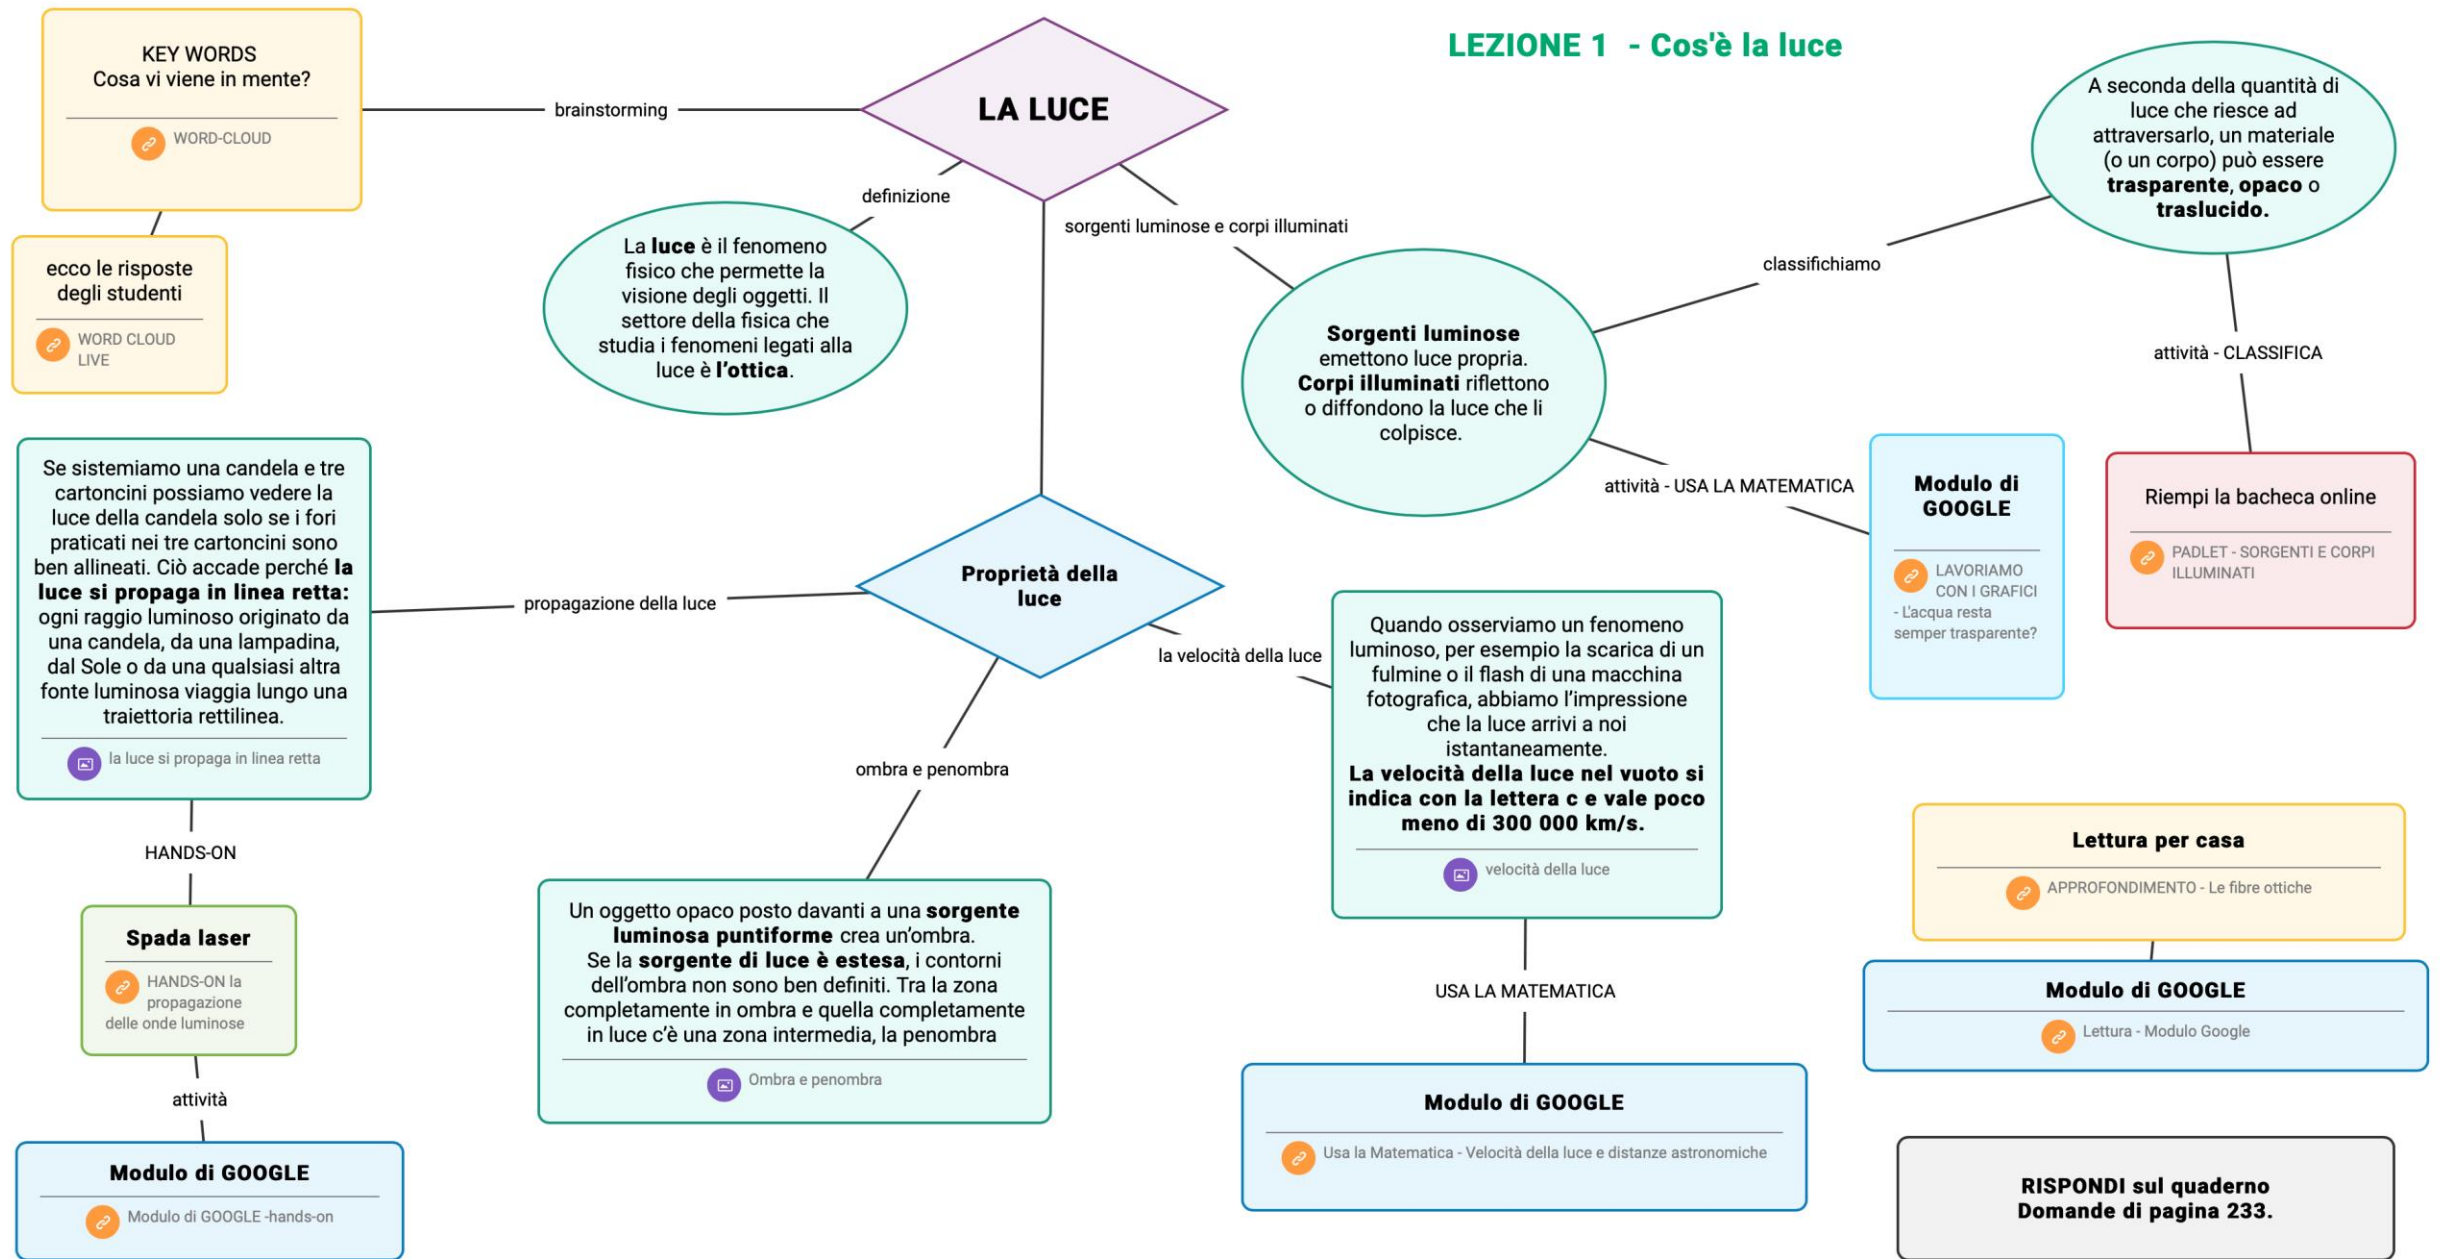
LEZIONE 1 - Cos'è la luce

KEY WORDS
Cosa vi viene in mente?

WORD-CLOUD

brainstorming

LA LUCE

ecco le risposte degli studenti

WORD CLOUD LIVE

definizione

La **luce** è il fenomeno fisico che permette la visione degli oggetti. Il settore della fisica che studia i fenomeni legati alla luce è **l'ottica**.

sorgenti luminose e corpi illuminati

**Sorgenti luminose** emettono luce propria. **Corpi illuminati** riflettono o diffondono la luce che li colpisce.

classifichiamo

A seconda della quantità di luce che riesce ad attraversarlo, un materiale (o un corpo) può essere **trasparente**, **opaco** o **traslucido.**

attività - CLASSIFICA

Riempi la bacheca online

PADLET - SORGENTI E CORPI ILLUMINATI

attività - USA LA MATEMATICA

**Modulo di GOOGLE**

LAVORIAMO CON I GRAFICI - L'acqua resta semper trasparente?

Se sistemiamo una candela e tre cartoncini possiamo vedere la luce della candela solo se i fori praticati nei tre cartoncini sono ben allineati. Ciò accade perché **la luce si propaga in linea retta:** ogni raggio luminoso originato da una candela, da una lampadina, dal Sole o da una qualsiasi altra fonte luminosa viaggia lungo una traiettoria rettilinea.

la luce si propaga in linea retta

propagazione della luce

**Proprietà della luce**

la velocità della luce

Quando osserviamo un fenomeno luminoso, per esempio la scarica di un fulmine o il flash di una macchina fotografica, abbiamo l'impressione che la luce arrivi a noi istantaneamente.
**La velocità della luce nel vuoto si indica con la lettera c e vale poco meno di 300 000 km/s.**

velocità della luce

ombra e penombra

HANDS-ON

**Spada laser**

HANDS-ON la propagazione delle onde luminose

attività

**Modulo di GOOGLE**

Modulo di GOOGLE -hands-on

Un oggetto opaco posto davanti a una **sorgente luminosa puntiforme** crea un'ombra.
Se la **sorgente di luce è estesa**, i contorni dell'ombra non sono ben definiti. Tra la zona completamente in ombra e quella completamente in luce c'è una zona intermedia, la penombra

Ombra e penombra

USA LA MATEMATICA

**Modulo di GOOGLE**

Usa la Matematica - Velocità della luce e distanze astronomiche

**Lettura per casa**

APPROFONDIMENTO - Le fibre ottiche

**Modulo di GOOGLE**

Lettura - Modulo Google

**RISPONDI sul quaderno Domande di pagina 233.**